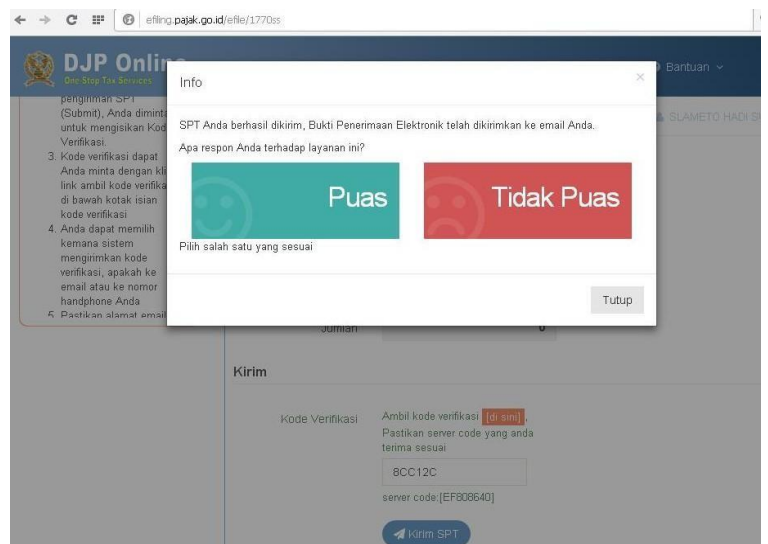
efiling.pajak.go.id/efile/1770ss

DJP Onli

One Stop Tax Services

Bantuan

SLAMETO HADI S

pengiriman SPT (Submit), Anda diminta untuk mengisikan Kod Verifikasi.

3. Kode verifikasi dapat Anda minta dengan kli link ambil kode verifika di bawah kotak isian kode verifikasi

4. Anda dapat memilih kemana sistem mengirimkan kode verifikasi, apakah ke email atau ke nomor handphone Anda

5. Pastikan alamat email

Info

×

SPT Anda berhasil dikirim, Bukti Penerimaan Elektronik telah dikirimkan ke email Anda.

Apa respon Anda terhadap layanan ini?

Puas

Tidak Puas

Pilih salah satu yang sesuai

Tutup

Jumlah

0

Kirim

Kode Verifikasi

Ambil kode verifikasi [di sini].

Pastikan server code yang anda terima sesuai

8CC12C

server code:[EF808640]

Kirim SPT